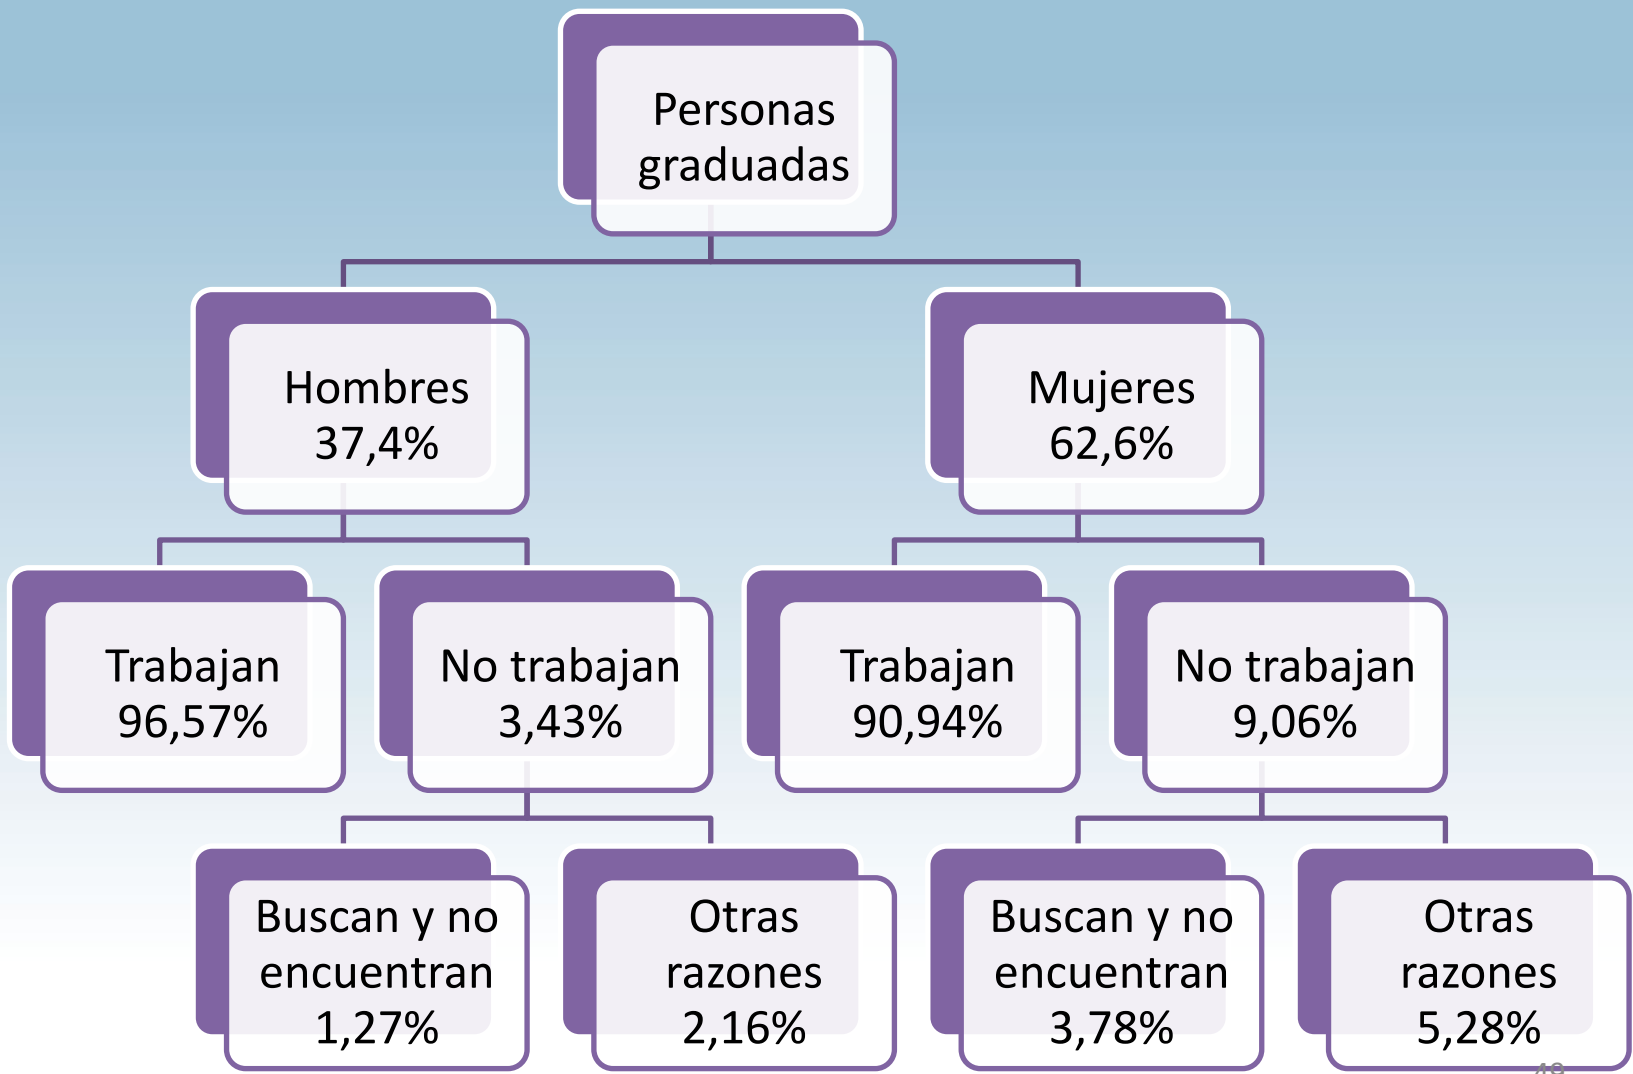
Personas graduadas

Hombres 37,4%

Mujeres 62,6%

Trabajan 96,57%

No trabajan 3,43%

Trabajan 90,94%

No trabajan 9,06%

Buscan y no encuentran 1,27%

Otras razones 2,16%

Buscan y no encuentran 3,78%

Otras razones 5,28%

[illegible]